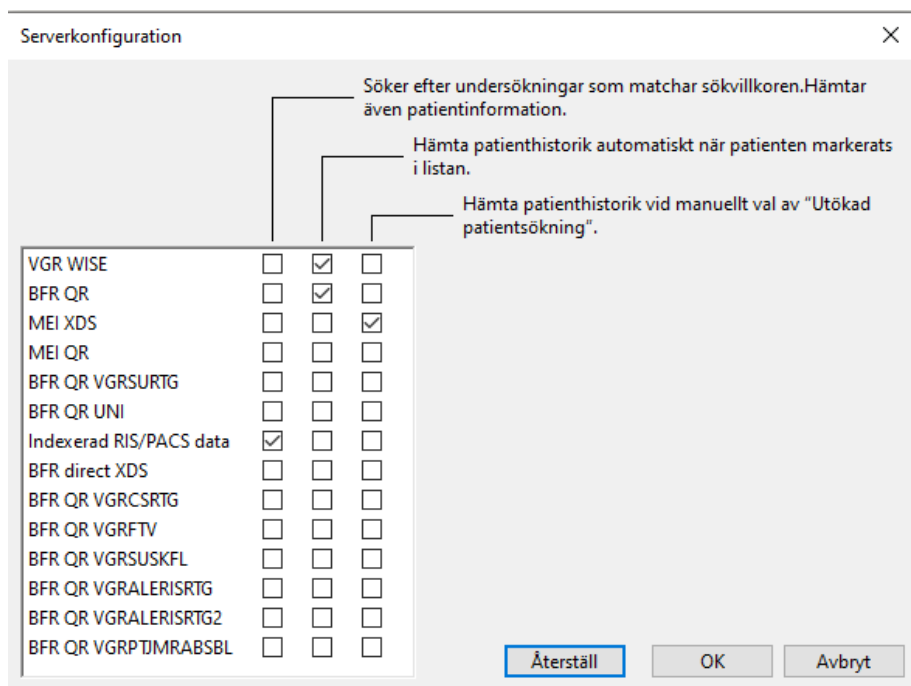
Serverkonfiguration

×

Söker efter undersökningar som matchar sökvillkoren.Hämtar även patientinformation.

Hämta patienthistorik automatiskt när patienten markerats i listan.

Hämta patienthistorik vid manuellt val av "Utökad patientsökning".

| | | | |
|---|---|---|---|
| VGR WISE | ☐ | ☑ | ☐ |
| BFR QR | ☐ | ☑ | ☐ |
| MEI XDS | ☐ | ☐ | ☑ |
| MEI QR | ☐ | ☐ | ☐ |
| BFR QR VGRSURTG | ☐ | ☐ | ☐ |
| BFR QR UNI | ☐ | ☐ | ☐ |
| Indexerad RIS/PACS data | ☑ | ☐ | ☐ |
| BFR direct XDS | ☐ | ☐ | ☐ |
| BFR QR VGRCSRTG | ☐ | ☐ | ☐ |
| BFR QR VGRFTV | ☐ | ☐ | ☐ |
| BFR QR VGRSUSKFL | ☐ | ☐ | ☐ |
| BFR QR VGRALERISRTG | ☐ | ☐ | ☐ |
| BFR QR VGRALERISRTG2 | ☐ | ☐ | ☐ |
| BFR QR VGRPTJMRABSBL | ☐ | ☐ | ☐ |

Återställ

OK

Avbryt